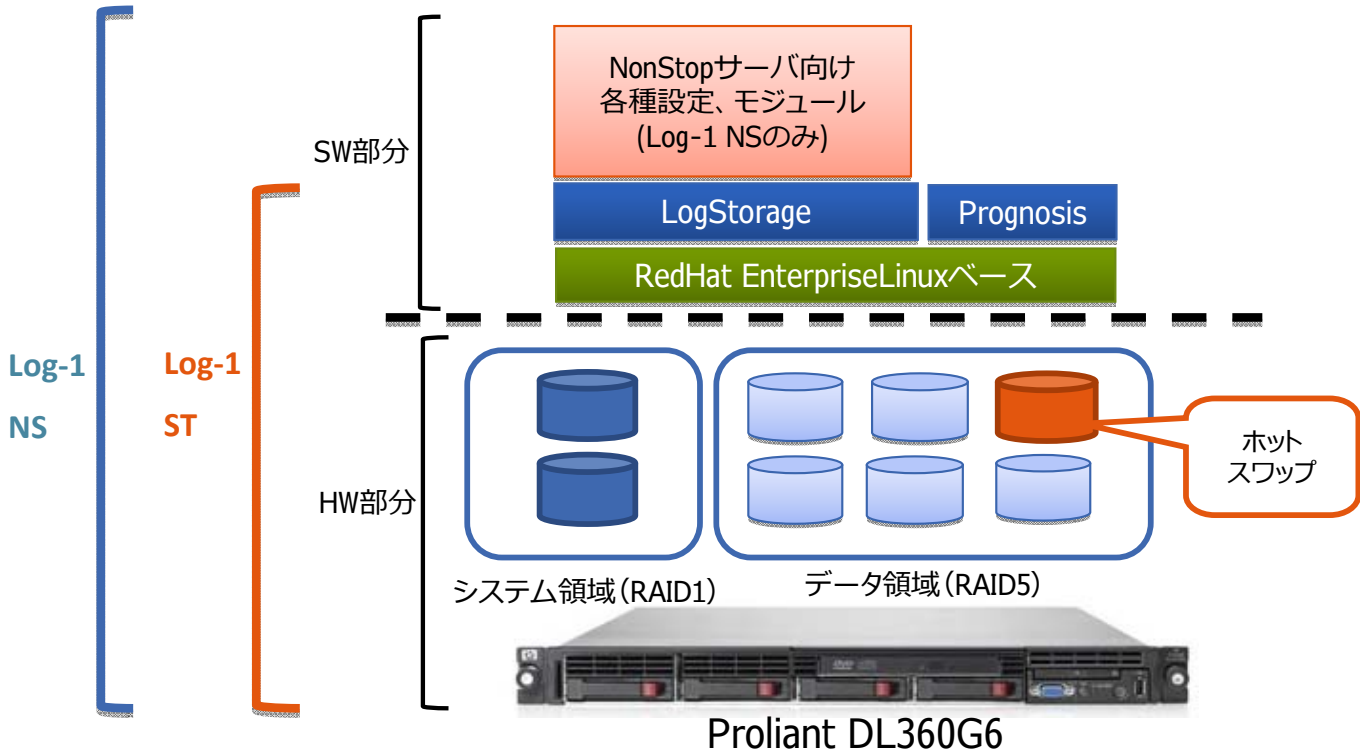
Log-1
NS

Log-1
ST

SW部分

NonStopサーバ向け
各種設定、モジュール
(Log-1 NSのみ)

LogStorage

Prognosis

RedHat EnterpriseLinuxベース

HW部分

ホット
スワップ

システム領域（RAID1）

データ領域（RAID5）

Proliant DL360G6